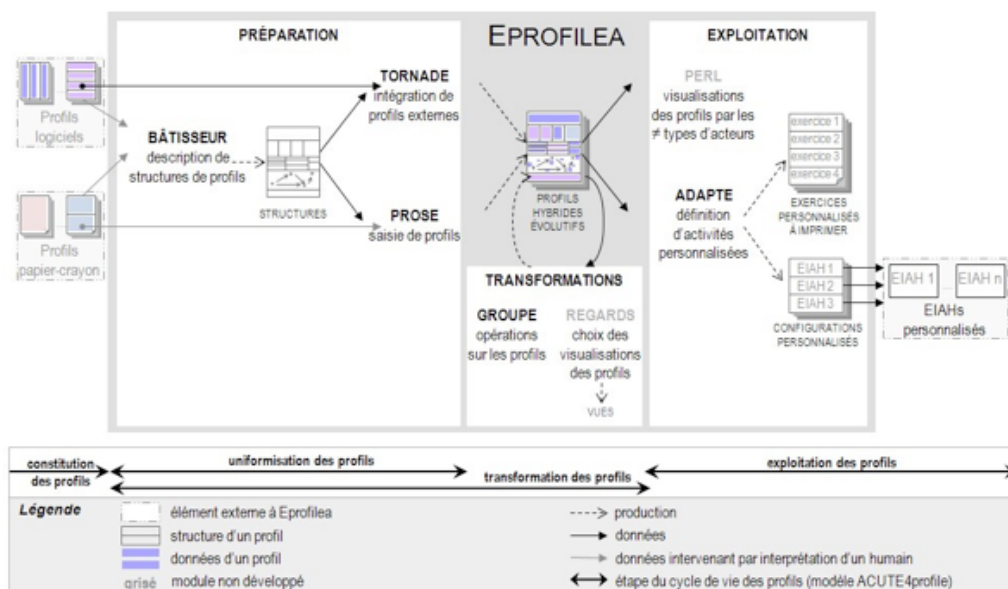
PRÉPARATION

EPROFILEA

EXPLOITATION

Profils logiciels

Profils papier-crayon

BÂTISSEUR description de structures de profils

STRUCTURES

TORNADE intégration de profils externes

PROSE saisie de profils

PROFILS HYBRIDES ÉVOLUTIFS

PERL visualisations des profils par les ≠ types d'acteurs

ADAPTE définition d'activités personnalisées

exercice 1
exercice 2
exercice 3
exercice 4

EXERCICES PERSONNALISÉS À IMPRIMER

EIAH 1
EIAH 2
EIAH 3

CONFIGURATIONS PERSONNALISÉES

EIAH 1
EIAH n

EIAHs personnalisés

TRANSFORMATIONS

GROUPE opérations sur les profils

REGARDS choix des visualisations des profils

VUES

constitution des profils

uniformisation des profils

transformation des profils

exploitation des profils

Légende

élément externe à Eprofilea

structure d'un profil

données d'un profil

grisé module non développé

production

données

données intervenant par interprétation d'un humain

étape du cycle de vie des profils (modèle ACUTE4profile)